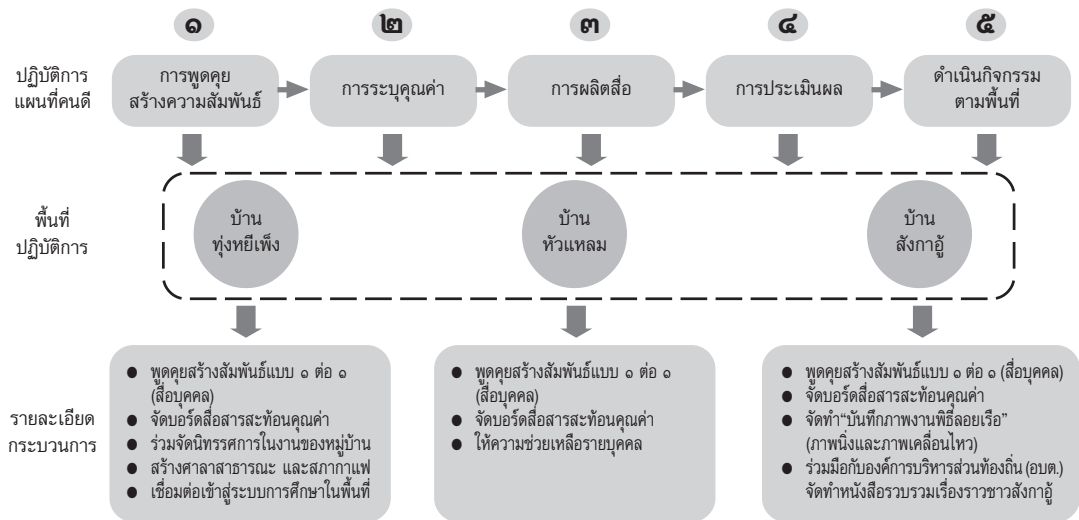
๑ ๒ ๓ ๔ ๕

ปฏิบัติการ แผนที่คนดี

การพูดคุยสร้างความสัมพันธ์

การระบุคุณค่า

การผลิตสื่อ

การประเมินผล

ดำเนินกิจกรรมตามพื้นที่

พื้นที่ปฏิบัติการ

บ้านทุ่งหยีเพ็ง

บ้านหัวแหลม

บ้านสังกาอู้

รายละเอียดกระบวนการ

● พูดคุยสร้างสัมพันธ์แบบ ๑ ต่อ ๑ (สื่อบุคคล)
● จัดบอร์ดสื่อสารสะท้อนคุณค่า
● ร่วมจัดนิทรรศการในงานของหมู่บ้าน
● สร้างศาลาสาธารณะ และสภากาแฟ
● เชื่อมต่อเข้าสู่ระบบการศึกษาในพื้นที่

● พูดคุยสร้างสัมพันธ์แบบ ๑ ต่อ ๑ (สื่อบุคคล)
● จัดบอร์ดสื่อสารสะท้อนคุณค่า
● ให้ความช่วยเหลือรายบุคคล

● พูดคุยสร้างสัมพันธ์แบบ ๑ ต่อ ๑ (สื่อบุคคล)
● จัดบอร์ดสื่อสารสะท้อนคุณค่า
● จัดทำ"บันทึกภาพงานพิธีลอยเรือ" (ภาพนิ่งและภาพเคลื่อนไหว)
● ร่วมมือกับองค์การบริหารส่วนท้องถิ่น (อบต.) จัดทำหนังสือรวบรวมเรื่องราวชาวสังกาอู้